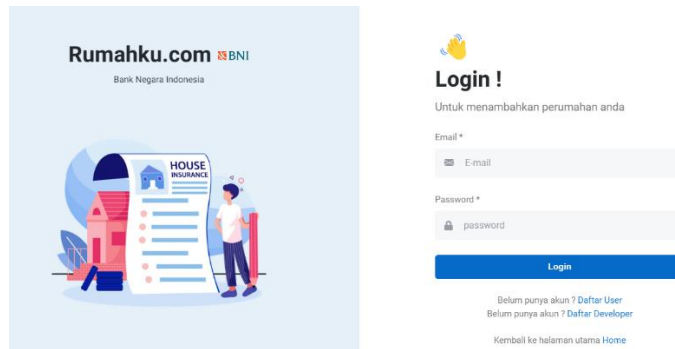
Rumahku.com BNI
Bank Negara Indonesia

HOUSE
INSURANCE

👋
Login !
Untuk menambahkan perumahan anda

Email *
E-mail

Password *
password

Login

Belum punya akun ? Daftar User
Belum punya akun ? Daftar Developer

Kembali ke halaman utama Home